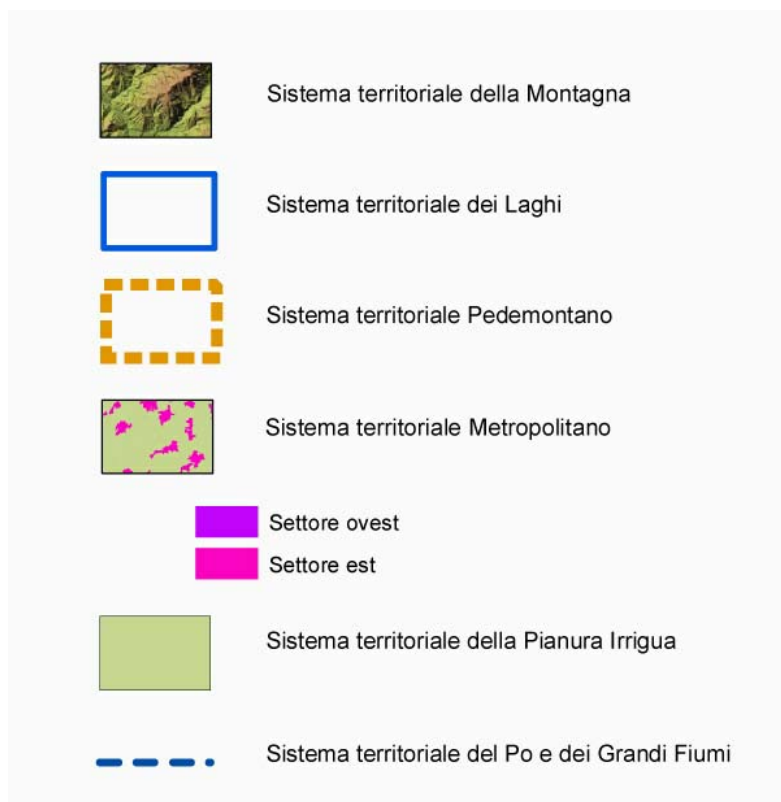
Sistema territoriale della Montagna

Sistema territoriale dei Laghi

Sistema territoriale Pedemontano

Sistema territoriale Metropolitano

Settore ovest

Settore est

Sistema territoriale della Pianura Irrigua

Sistema territoriale del Po e dei Grandi Fiumi